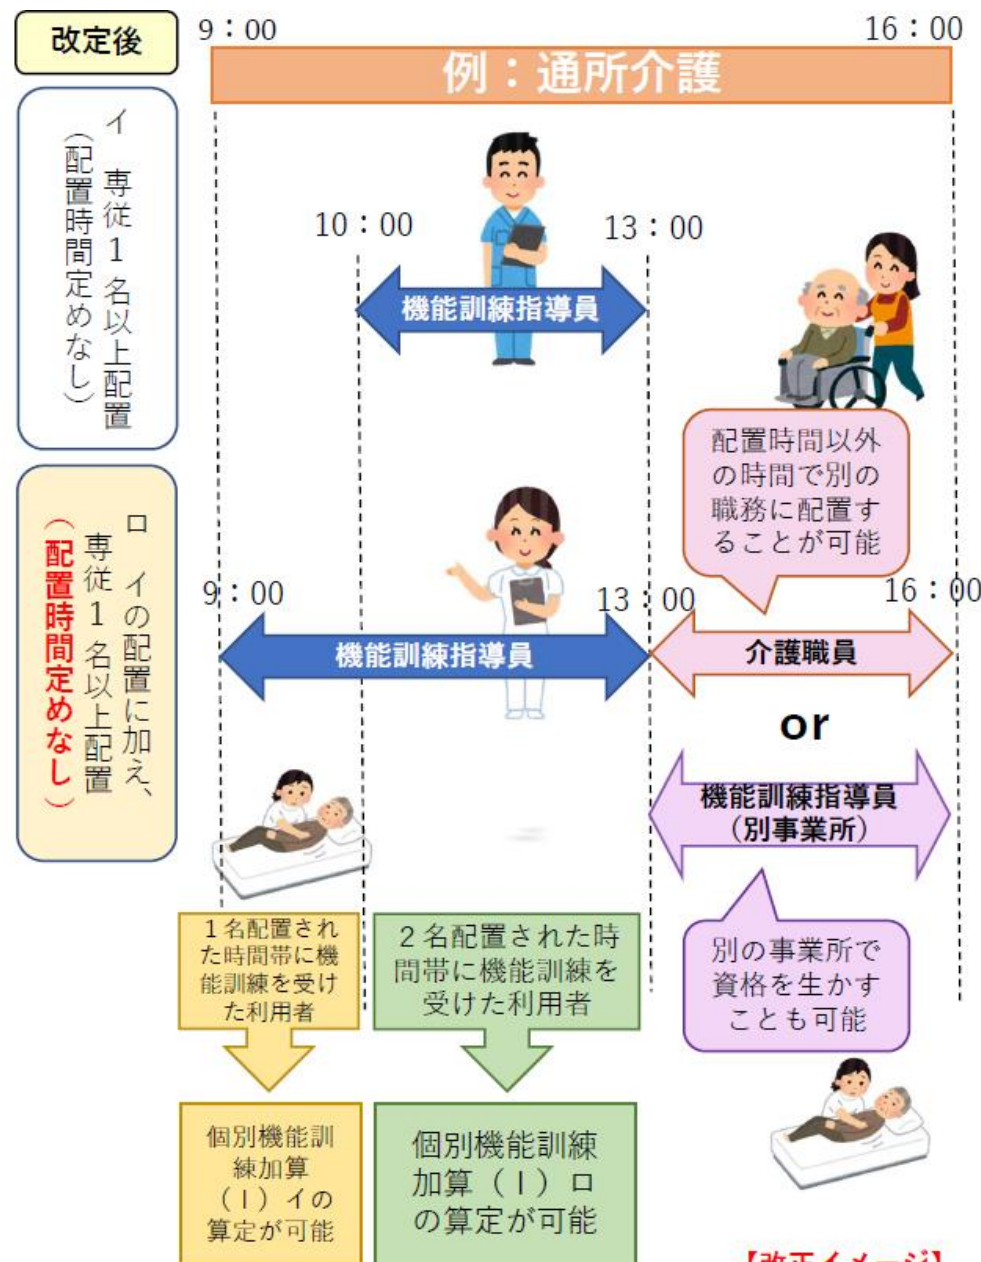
改定後

9：00

16：00

例：通所介護

イ　専従1名以上配置
（配置時間定めなし）

10：00

13：00

機能訓練指導員

配置時間以外の時間で別の職務に配置することが可能

ロ　イの配置に加え、専従1名以上配置
（配置時間定めなし）

9：00

13：00

16：00

機能訓練指導員

介護職員

or

機能訓練指導員
（別事業所）

1名配置された時間帯に機能訓練を受けた利用者

2名配置された時間帯に機能訓練を受けた利用者

別の事業所で資格を生かすことも可能

個別機能訓練加算（Ⅰ）イの算定が可能

個別機能訓練加算（Ⅰ）ロの算定が可能

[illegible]